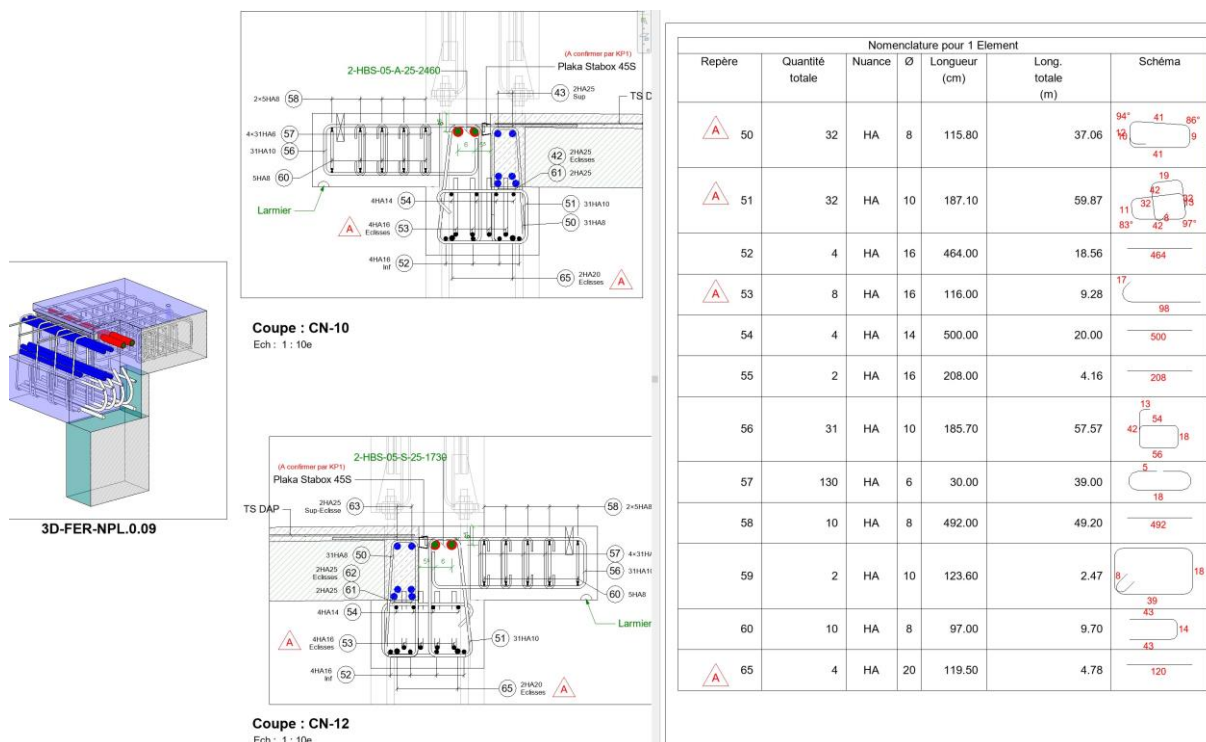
3D-FER-NPL.0.09

(A confirmer par KP1)
2-HBS-05-A-25-2460
Plaka Stabox 45S
2×5HA8 58
43 2HA25 Sup
TS D
4×31HA6 57
31HA10 56
5HA8 60
42 2HA25 Eclisses
61 2HA25
Larmier
4HA14 54
51 31HA10
A 4HA16 Eclisses 53
50 31HA8
4HA16 Inf 52
65 2HA20 Eclisses A

Coupe : CN-10
Ech : 1 : 10e

2-HBS-05-S-25-1730
(A confirmer par KP1)
Plaka Stabox 45S
TS DAP
2HA25 Sup-Eclisse 63
58 2×5HA8
31HA8 50
57 4×31HA
2HA25 Eclisses 62
56 31HA1
2HA25 61
60 5HA8
4HA14 54
Larmier
A 4HA16 Eclisses 53
51 31HA10
4HA16 Inf 52
65 2HA20 Eclisses A

Coupe : CN-12
Ech : 1 : 10e

Nomenclature pour 1 Element

| Repère | Quantité totale | Nuance | Ø | Longueur (cm) | Long. totale (m) | Schéma |
|---|---|---|---|---|---|---|
| A 50 | 32 | HA | 8 | 115.80 | 37.06 | 94° 41 86° 10 9 41 |
| A 51 | 32 | HA | 10 | 187.10 | 59.87 | 19 42 32 33 11 8 83° 42 97° |
| 52 | 4 | HA | 16 | 464.00 | 18.56 | 464 |
| A 53 | 8 | HA | 16 | 116.00 | 9.28 | 17 98 |
| 54 | 4 | HA | 14 | 500.00 | 20.00 | 500 |
| 55 | 2 | HA | 16 | 208.00 | 4.16 | 208 |
| 56 | 31 | HA | 10 | 185.70 | 57.57 | 13 54 42 18 56 |
| 57 | 130 | HA | 6 | 30.00 | 39.00 | 5 18 |
| 58 | 10 | HA | 8 | 492.00 | 49.20 | 492 |
| 59 | 2 | HA | 10 | 123.60 | 2.47 | 8 18 39 |
| 60 | 10 | HA | 8 | 97.00 | 9.70 | 43 14 43 |
| A 65 | 4 | HA | 20 | 119.50 | 4.78 | 120 |